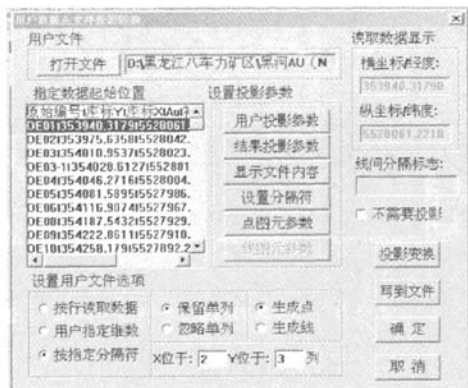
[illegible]

用户文件

打开文件　D:\黑龙江八车方矿区\黑河AU（N

指定数据起始位置

点编号 X坐标 Y坐标 X(Au) Y

DE01 1353940.3179 5528061

DE02 1353975.6358 5528042.

DE03 1354018.9537 5528023.

DE03-1 354028.6127 5528081

DE04 1354046.2716 5528004.

DE05 1354081.5895 5527986.

DE06 1354116.9074 5527967.

DE08 1354187.5432 5527929.

DE09 1354222.8611 5527910.

DE10 1354258.1791 5527892.2

设置投影参数

用户投影参数

结果投影参数

显示文件内容

设置分隔符

点图元参数

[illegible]

读取数据显示

横坐标经度:

1353940.31790

纵坐标纬度:

5528061.2218

线间分隔标志:

不需要投影

投影变换

写到文件

确 定

取 消

设置用户文件选项

换行读取数据

用户指定维数

按指定分隔符

保留单列

忽略单列

生成点

生成线

X位于: 2　Y位于: 3　列